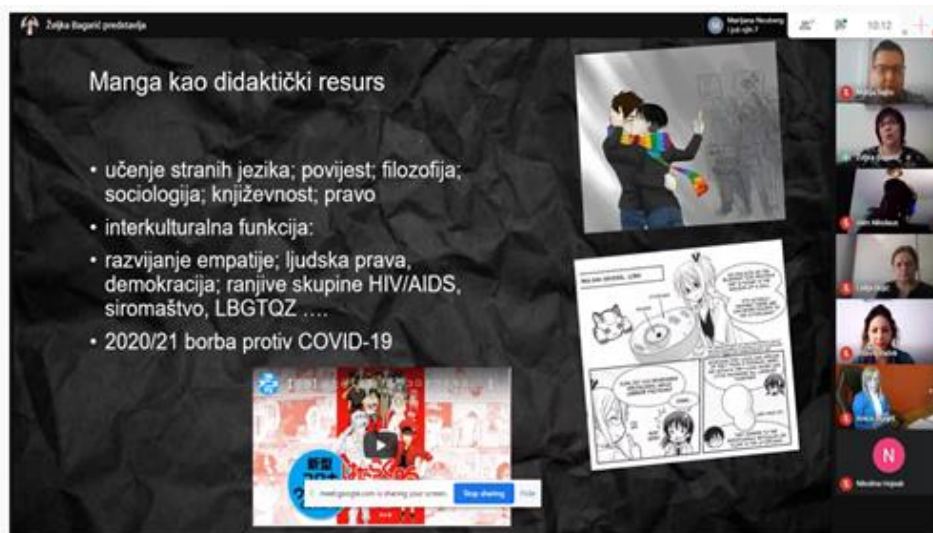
Željka Bagarić predstavlja

Marijana Neuberg
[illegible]

10:12

Manga kao didaktički resurs

• učenje stranih jezika; povijest; filozofija; sociologija; književnost; pravo
• interkulturalna funkcija:
• razvijanje empatije; ljudska prava, demokracija; ranjive skupine HIV/AIDS, siromaštvo, LBGTQZ ….
• 2020/21 borba protiv COVID-19

新型

meet.google.com is sharing your screen. Stop sharing Hide

N

Nikolina Hojsak